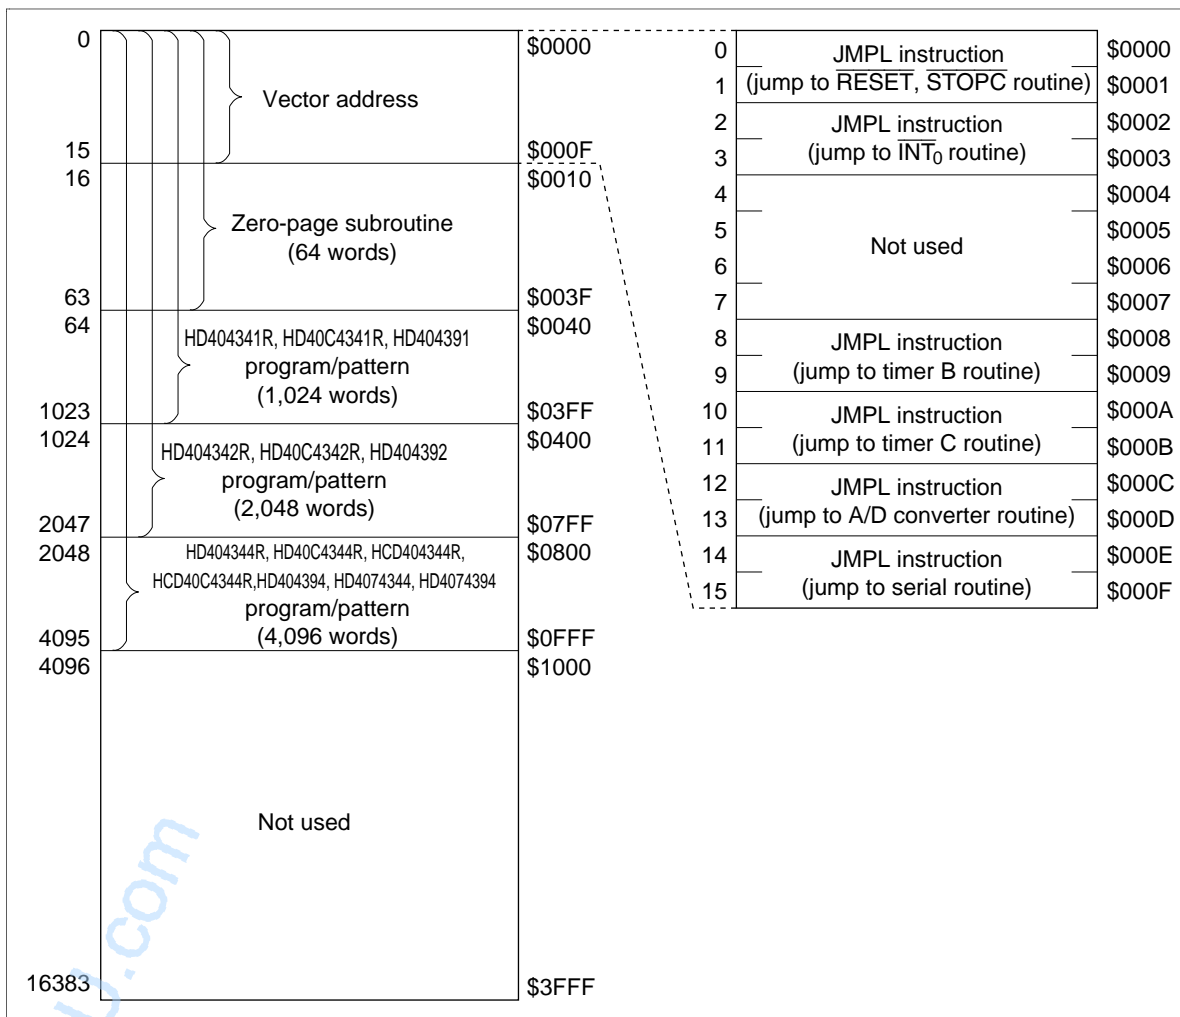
0 Vector address $0000
15 $000F
16 $0010
Zero-page subroutine (64 words)
63 $003F
64 $0040
HD404341R, HD40C4341R, HD404391 program/pattern (1,024 words)
1023 $03FF
1024 $0400
HD404342R, HD40C4342R, HD404392 program/pattern (2,048 words)
2047 $07FF
2048 $0800
HD404344R, HD40C4344R, HCD404344R, HCD40C4344R,HD404394, HD4074344, HD4074394 program/pattern (4,096 words)
4095 $0FFF
4096 $1000
Not used
16383 $3FFF

| | | |
|---|---|---|
| 0 | JMPL instruction | $0000 |
| 1 | (jump to $\overline{RESET}$, $\overline{STOPC}$ routine) | $0001 |
| 2 | JMPL instruction | $0002 |
| 3 | (jump to $\overline{INT_0}$ routine) | $0003 |
| 4 | | $0004 |
| 5 | Not used | $0005 |
| 6 | | $0006 |
| 7 | | $0007 |
| 8 | JMPL instruction | $0008 |
| 9 | (jump to timer B routine) | $0009 |
| 10 | JMPL instruction | $000A |
| 11 | (jump to timer C routine) | $000B |
| 12 | JMPL instruction | $000C |
| 13 | (jump to A/D converter routine) | $000D |
| 14 | JMPL instruction | $000E |
| 15 | (jump to serial routine) | $000F |